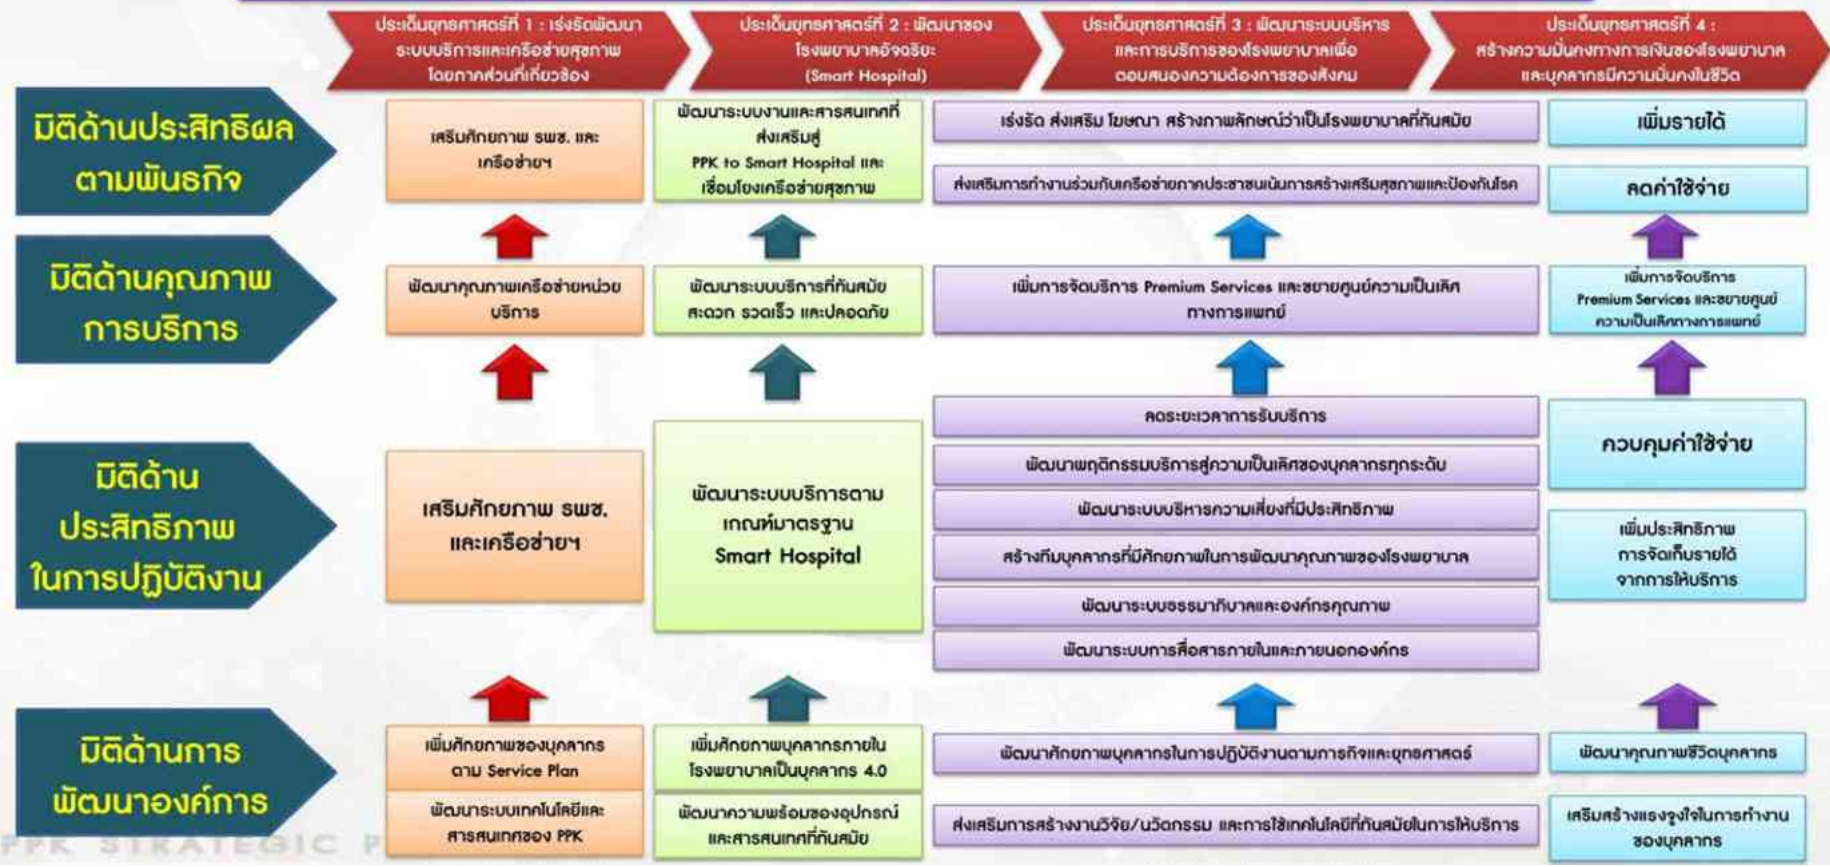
ประเด็นยุทธศาสตร์ที่ 1 : เร่งรัดพัฒนาระบบบริการและเครือข่ายสุขภาพโดยภาคส่วนที่เกี่ยวข้อง

ประเด็นยุทธศาสตร์ที่ 2 : พัฒนาของโรงพยาบาลอัจฉริยะ (Smart Hospital)

ประเด็นยุทธศาสตร์ที่ 3 : พัฒนาระบบบริหารและการบริการของโรงพยาบาลเพื่อตอบสนองความต้องการของสังคม

ประเด็นยุทธศาสตร์ที่ 4 : สร้างความมั่นคงทางการเงินของโรงพยาบาลและบุคลากรมีความมั่นคงในชีวิต

มิติด้านประสิทธิผลตามพันธกิจ

เสริมศักยภาพ รพช. และเครือข่ายฯ

พัฒนาระบบงานและสารสนเทศที่ส่งเสริมสู่ PPK to Smart Hospital และเชื่อมโยงเครือข่ายสุขภาพ

เร่งรัด ส่งเสริม โฆษณา สร้างภาพลักษณ์ว่าเป็นโรงพยาบาลที่ทันสมัย

ส่งเสริมการทำงานร่วมกับเครือข่ายภาคประชาชนเน้นการสร้างเสริมสุขภาพและป้องกันโรค

เพิ่มรายได้

ลดค่าใช้จ่าย

มิติด้านคุณภาพการบริการ

พัฒนาคุณภาพเครือข่ายหน่วยบริการ

พัฒนาระบบบริการที่ทันสมัย สะดวก รวดเร็ว และปลอดภัย

เพิ่มการจัดบริการ Premium Services และขยายศูนย์ความเป็นเลิศทางการแพทย์

เพิ่มการจัดบริการ Premium Services และขยายศูนย์ความเป็นเลิศทางการแพทย์

มิติด้านประสิทธิภาพในการปฏิบัติงาน

เสริมศักยภาพ รพช. และเครือข่ายฯ

พัฒนาระบบบริการตามเกณฑ์มาตรฐาน Smart Hospital

ลดระยะเวลาการรับบริการ

พัฒนาพฤติกรรมบริการสู่ความเป็นเลิศของบุคลากรทุกระดับ

พัฒนาระบบบริหารความเสี่ยงที่มีประสิทธิภาพ

สร้างทีมบุคลากรที่มีศักยภาพในการพัฒนาคุณภาพของโรงพยาบาล

พัฒนาระบบธรรมาภิบาลและองค์กรคุณภาพ

พัฒนาระบบการสื่อสารภายในและภายนอกองค์กร

ควบคุมค่าใช้จ่าย

เพิ่มประสิทธิภาพการจัดเก็บรายได้จากการให้บริการ

มิติด้านการพัฒนาองค์การ

เพิ่มศักยภาพของบุคลากรตาม Service Plan

พัฒนาระบบเทคโนโลยีและสารสนเทศของ PPK

เพิ่มศักยภาพบุคลากรภายในโรงพยาบาลเป็นบุคลากร 4.0

พัฒนาความพร้อมของอุปกรณ์และสารสนเทศที่ทันสมัย

พัฒนาศักยภาพบุคลากรในการปฏิบัติงานตามภารกิจและยุทธศาสตร์

ส่งเสริมการสร้างงานวิจัย/นวัตกรรม และการใช้เทคโนโลยีที่ทันสมัยในการให้บริการ

พัฒนาคุณภาพชีวิตบุคลากร

เสริมสร้างแรงจูงใจในการทำงานของบุคลากร

PPK STRATEGIC P